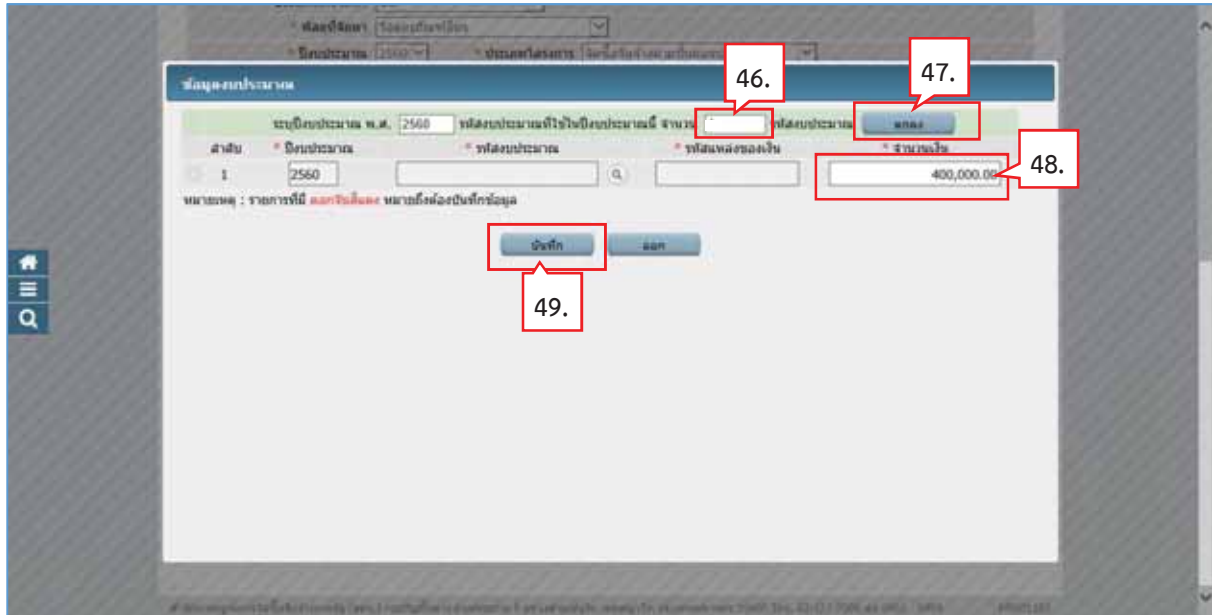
* วิธีการจัดหา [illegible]
* ปีงบประมาณ 2560 * ประเภทโครงการ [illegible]

ข้อมูลงบประมาณ

46.

47.

ระบุปีงบประมาณ พ.ศ. 2560 รหัสงบประมาณที่ใช้ในปีงบประมาณนี้ จำนวน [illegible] รหัสงบประมาณ ตกลง

| ลำดับ | * ปีงบประมาณ | * รหัสงบประมาณ | * รหัสแหล่งของเงิน | * จำนวนเงิน |
|---|---|---|---|---|
| 1 | 2560 | | | 400,000.00 |

48.

หมายเหตุ : รายการที่มี ดอกจันสีแดง หมายถึงต้องบันทึกข้อมูล

บันทึก ออก

49.